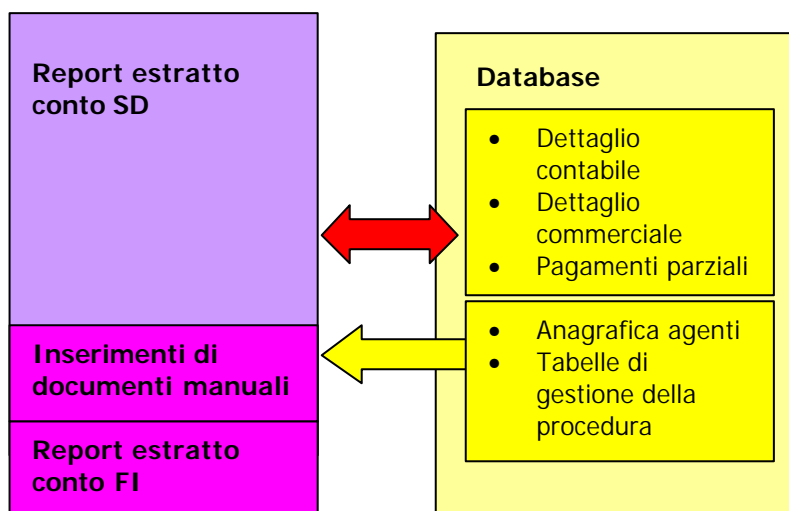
Report estratto conto SD

Inserimenti di documenti manuali

Report estratto conto FI

Database

- Dettaglio contabile
- Dettaglio commerciale
- Pagamenti parziali

- Anagrafica agenti
- Tabelle di gestione della procedura